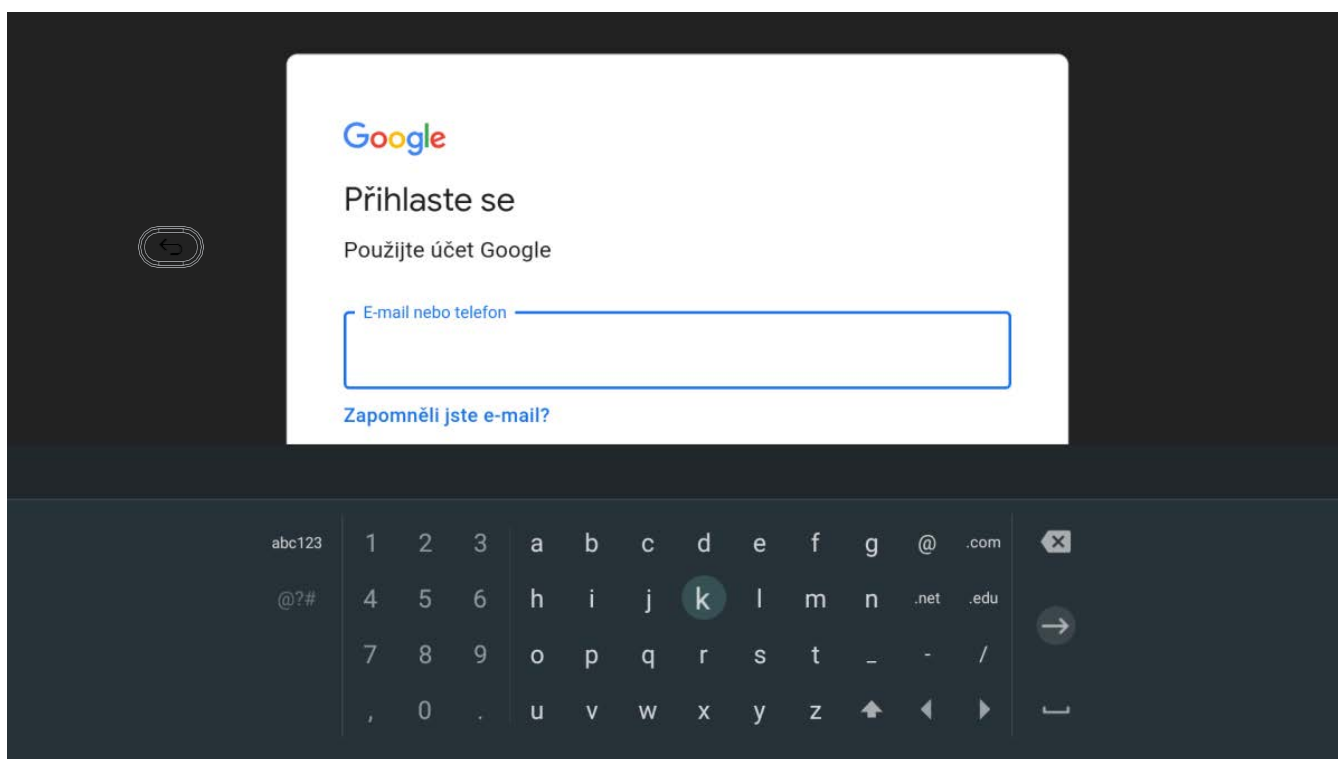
Google

Přihlaste se

Použijte účet Google

E-mail nebo telefon

Zapomněli jste e-mail?

abc123 1 2 3 a b c d e f g @ .com

@?# 4 5 6 h i j k l m n .net .edu

7 8 9 o p q r s t _ - /

, 0 . u v w x y z